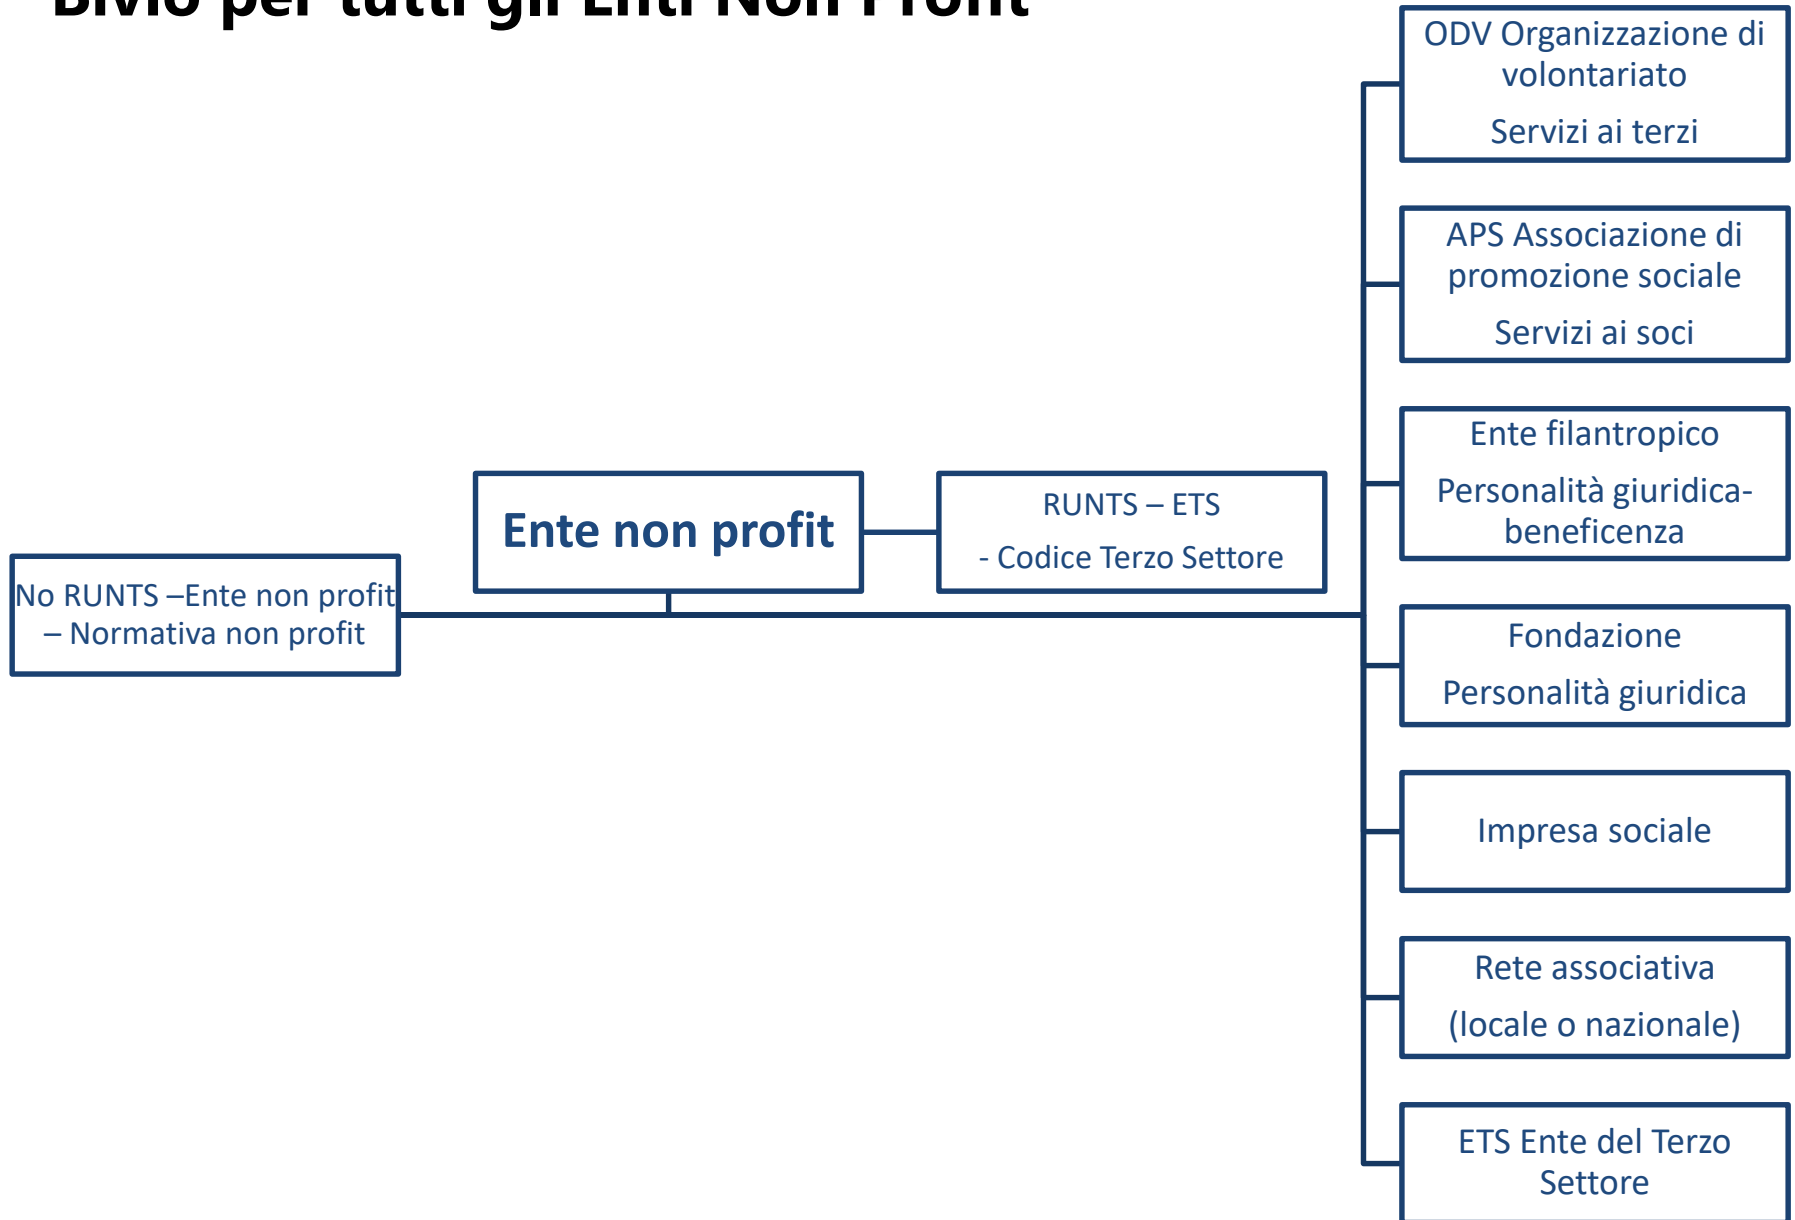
Bivio per tutti gli Enti Non Profit

Ente non profit

No RUNTS –Ente non profit – Normativa non profit

RUNTS – ETS

- Codice Terzo Settore

ODV Organizzazione di volontariato

Servizi ai terzi

APS Associazione di promozione sociale

Servizi ai soci

Ente filantropico

Personalità giuridica-beneficenza

Fondazione

Personalità giuridica

Impresa sociale

Rete associativa

(locale o nazionale)

ETS Ente del Terzo Settore